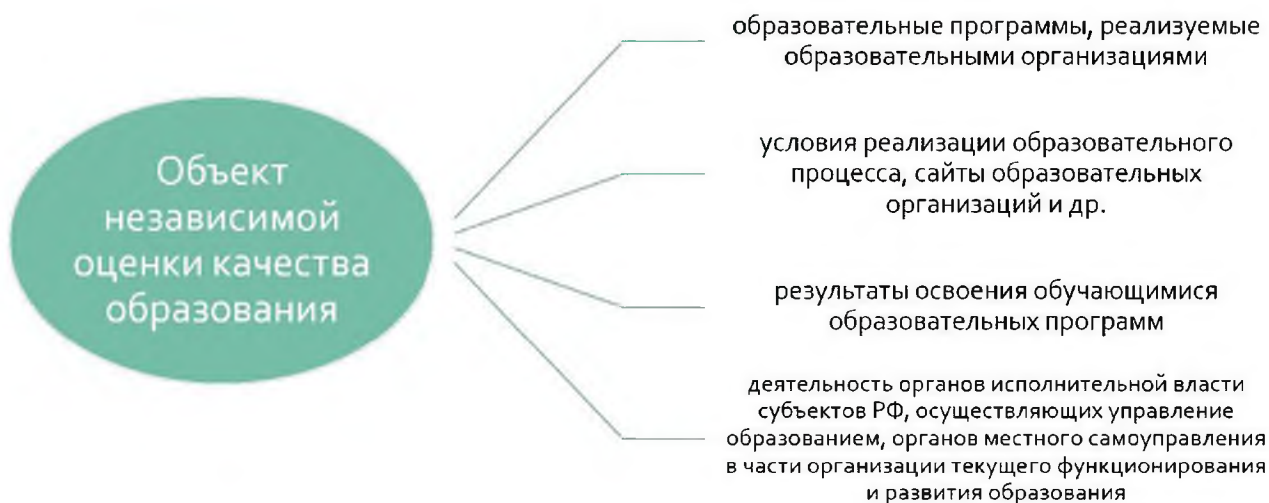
Объект независимой оценки качества образования

образовательные программы, реализуемые образовательными организациями

условия реализации образовательного процесса, сайты образовательных организаций и др.

результаты освоения обучающимися образовательных программ

деятельность органов исполнительной власти субъектов РФ, осуществляющих управление образованием, органов местного самоуправления в части организации текущего функционирования и развития образования